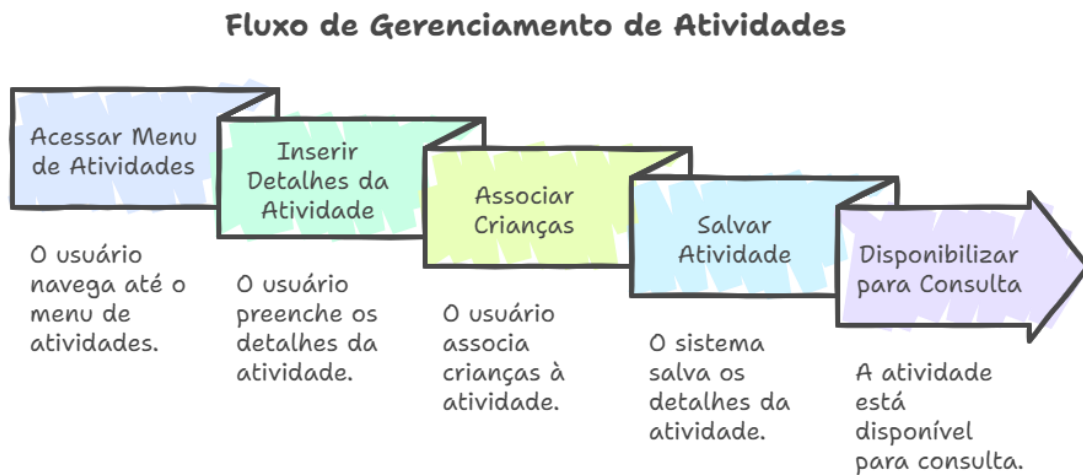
Fluxo de Gerenciamento de Atividades

Acessar Menu de Atividades

O usuário navega até o menu de atividades.

Inserir Detalhes da Atividade

O usuário preenche os detalhes da atividade.

Associar Crianças

O usuário associa crianças à atividade.

Salvar Atividade

O sistema salva os detalhes da atividade.

Disponibilizar para Consulta

A atividade está disponível para consulta.